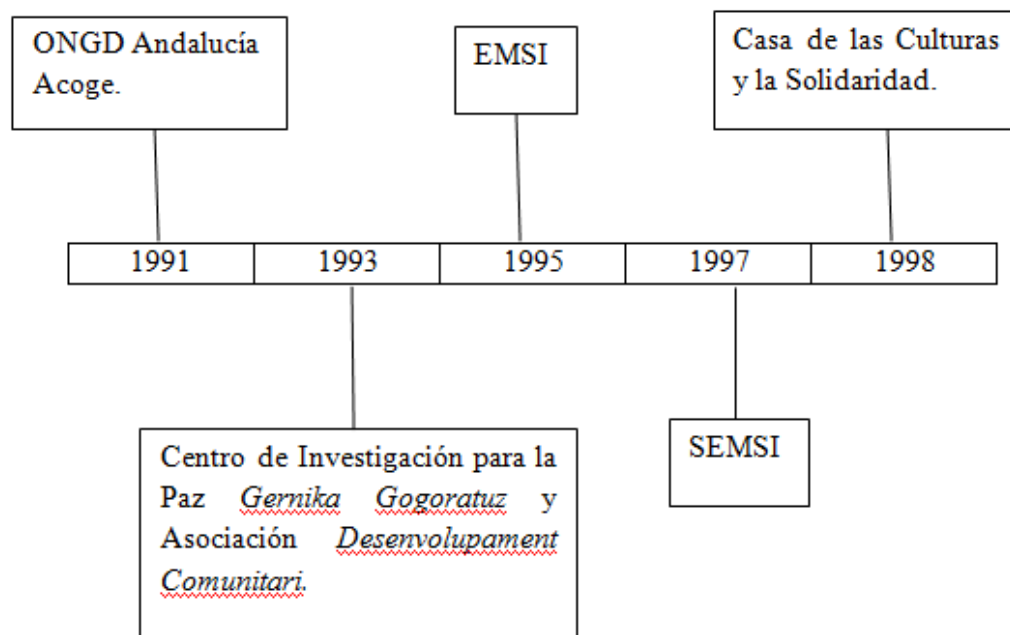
ONGD Andalucía Acoge.

EMSI

Casa de las Culturas y la Solidaridad.

| 1991 | 1993 | 1995 | 1997 | 1998 |
|---|---|---|---|---|

Centro de Investigación para la Paz *Gernika Gogoratuz* y Asociación *Desenvolupament Comunitari.*

SEMSI